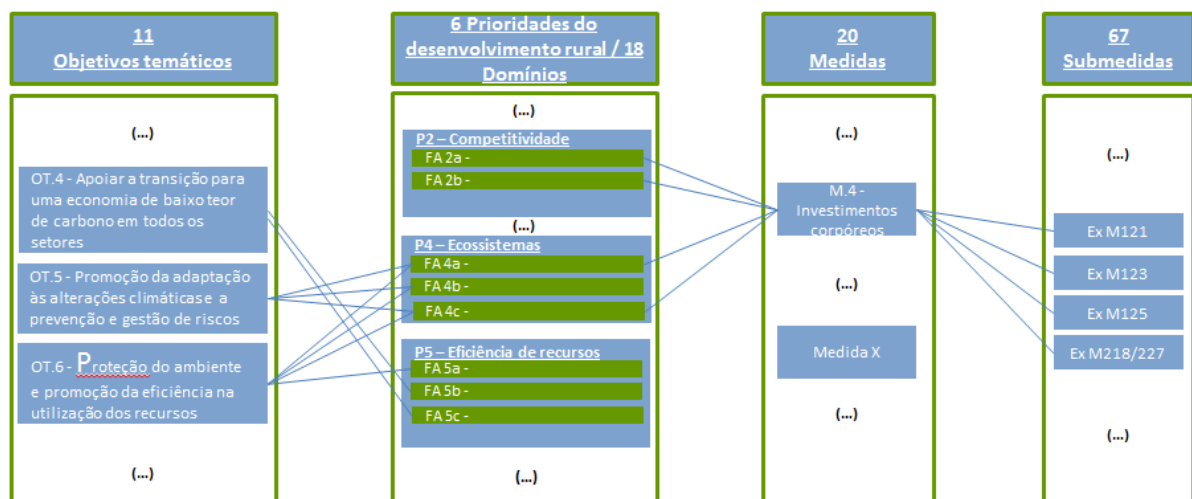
11
Objetivos temáticos

(...)

OT.4 - Apoiar a transição para uma economia de baixo teor de carbono em todos os setores

OT.5 - Promoção da adaptação às alterações climáticas e a prevenção e gestão de riscos

OT.6 - Proteção do ambiente e promoção da eficiência na utilização dos recursos

(...)

6 Prioridades do desenvolvimento rural / 18 Domínios

(...)

P2 – Competitividade
FA 2a -
FA 2b -

(...)

P4 – Ecossistemas
FA 4a -
FA 4b -
FA 4c -

P5 – Eficiência de recursos
FA 5a -
FA 5b -
FA 5c -

(...)

20
Medidas

(...)

M.4 - Investimentos corpóreos

(...)

Medida X

(...)

67
Submedidas

(...)

Ex M121
Ex M123
Ex M125
Ex M218/227

(...)